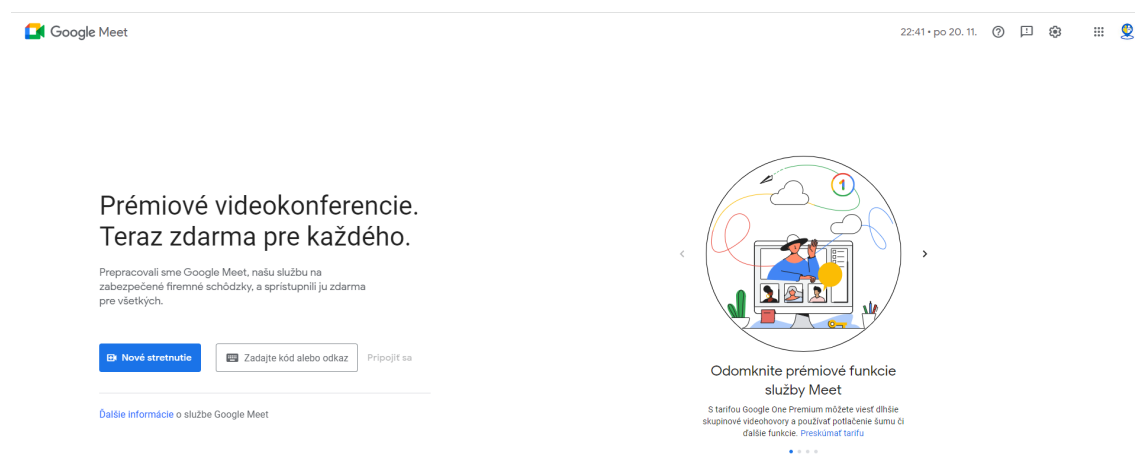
Google Meet

22:41 • po 20. 11.

Prémiové videokonferencie. Teraz zdarma pre každého.

Prepracovali sme Google Meet, našu službu na zabezpečené firemné schôdzky, a sprístupnili ju zdarma pre všetkých.

Nové stretnutie

Zadajte kód alebo odkaz

Pripojiť sa

Ďalšie informácie o službe Google Meet

Odomknite prémiové funkcie služby Meet

S tarifou Google One Premium môžete viesť dlhšie skupinové videohovory a používať potlačenie šumu či ďalšie funkcie. Preskúmať tarifu